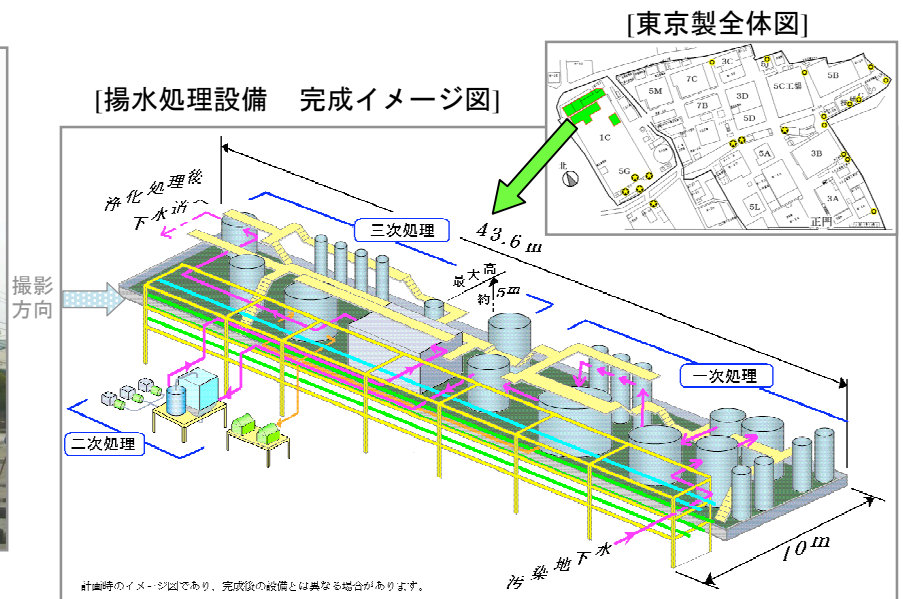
[東京製全体図]

3C
7C
5M
3D
5C工場
5B
7D
5D
1C
5A
3B
5G
3A
5L
北
正門

[揚水処理設備　完成イメージ図]

浄化処理後下水道へ

三次処理

43.6m

最大高約5m

撮影方向

一次処理

二次処理

10m

汚染地下水

計画時のイメージ図であり、完成後の設備とは異なる場合があります。